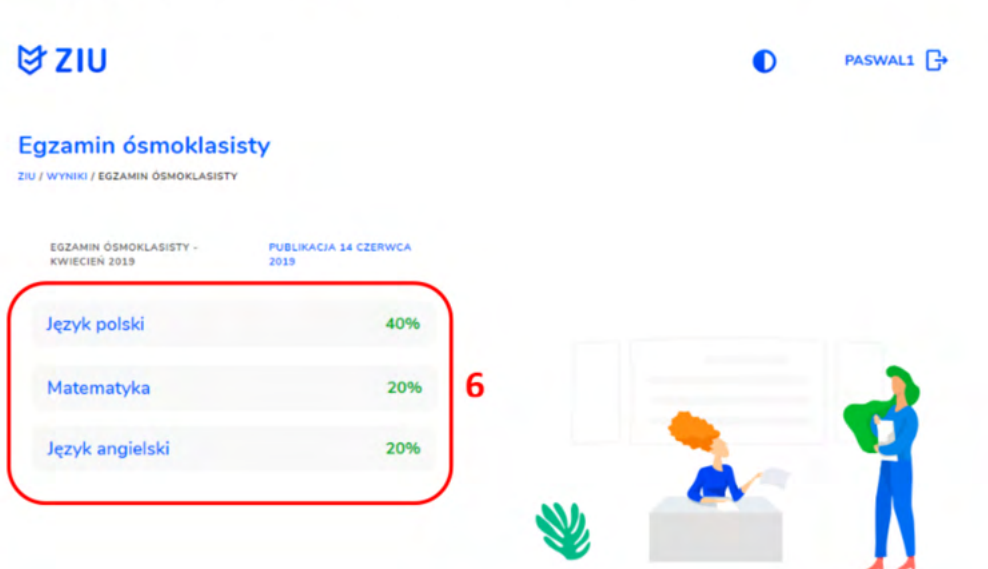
ZIU

PASWAL1

Egzamin ósmoklasisty

ZIU / WYNIKI / EGZAMIN ÓSMOKLASISTY

EGZAMIN ÓSMOKLASISTY - KWIECIEŃ 2019

PUBLIKACJA 14 CZERWCA 2019

| | |
|---|---|
| Język polski | 40% |
| Matematyka | 20% |
| Język angielski | 20% |

6